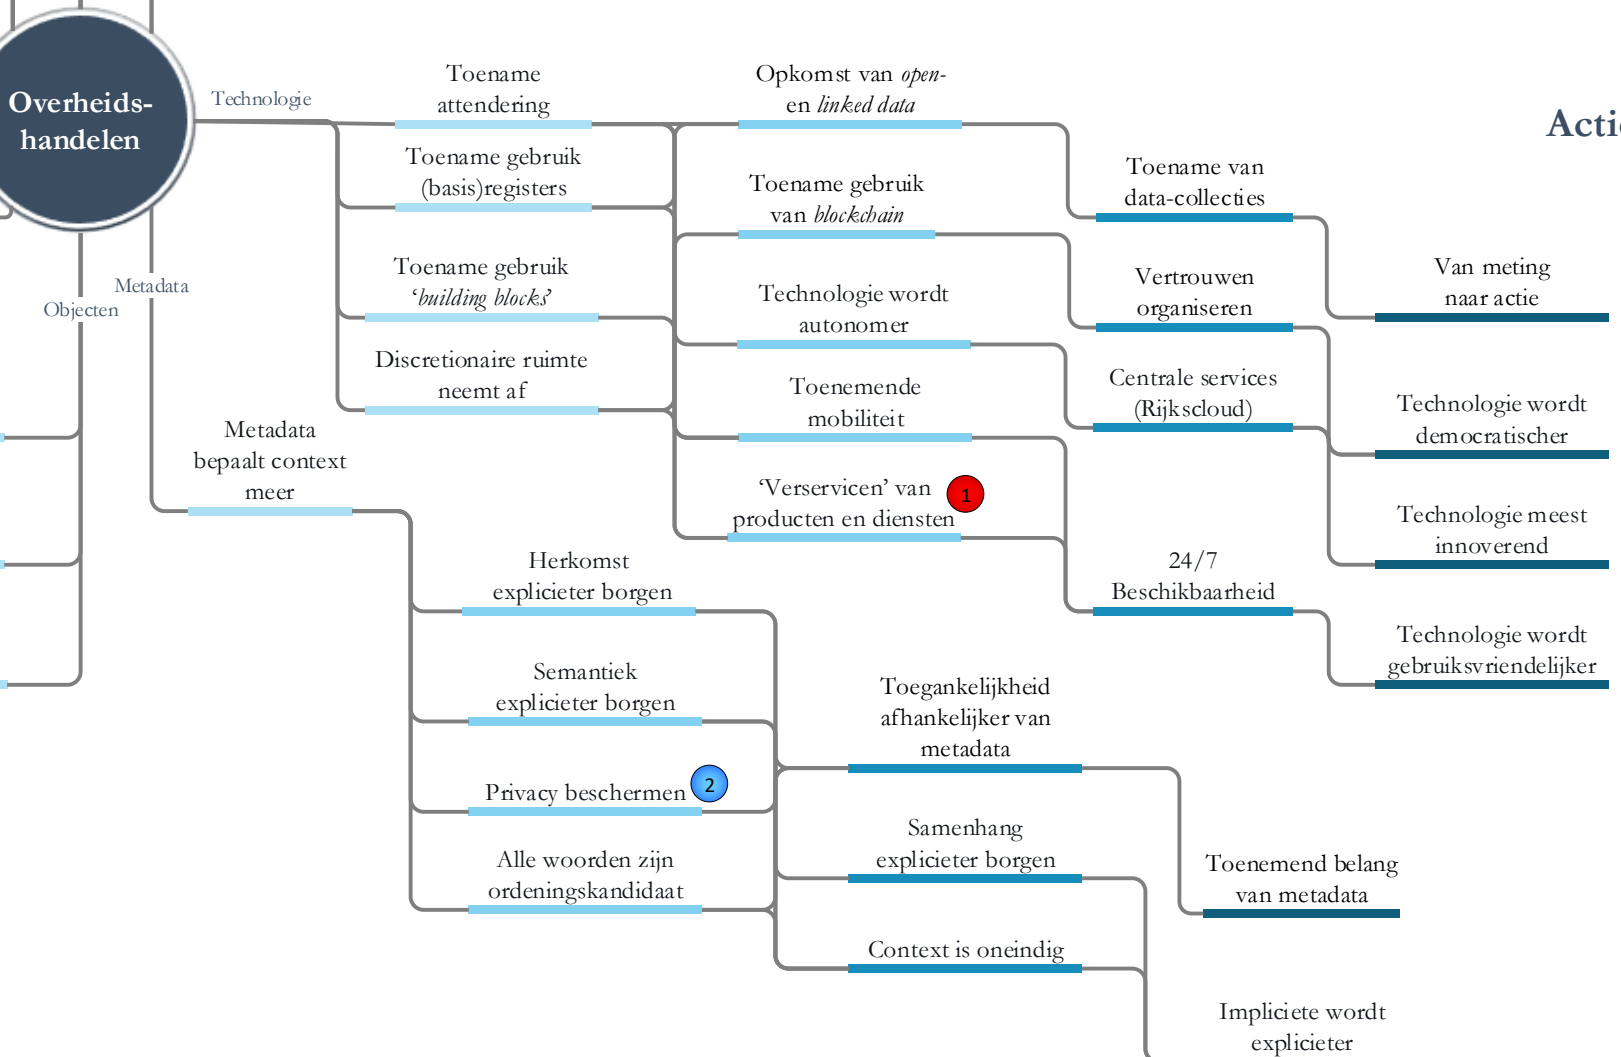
Overheids-handelen

Technologie

Metadata

Objecten

Acti

Toename attendering

Toename gebruik (basis)registers

Toename gebruik *‘building blocks’*

Discretionaire ruimte neemt af

Metadata bepaalt context meer

Opkomst van *open-* en *linked data*

Toename gebruik van *blockchain*

Technologie wordt autonomer

Toenemende mobiliteit

‘Verservicen’ van producten en diensten

1

Toename van data-collecties

Vertrouwen organiseren

Centrale services (Rijkscloud)

24/7 Beschikbaarheid

Van meting naar actie

Technologie wordt democratischer

Technologie meest innoverend

Technologie wordt gebruiksvriendelijker

Herkomst explicieter borgen

Semantiek explicieter borgen

Privacy beschermen

2

Alle woorden zijn ordeningskandidaat

Toegankelijkheid afhankelijker van metadata

Samenhang explicieter borgen

Context is oneindig

Toenemend belang van metadata

Impliciete wordt explicieter